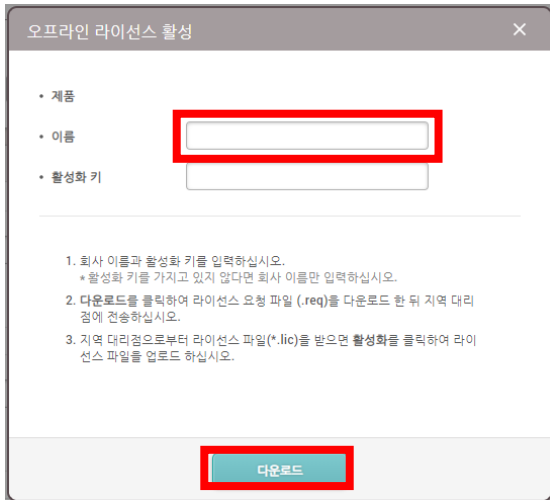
오프라인 라이선스 활성 ×

• 제품

• 이름

• 활성화 키

1. 회사 이름과 활성화 키를 입력하십시오.
＊활성화 키를 가지고 있지 않다면 회사 이름만 입력하십시오.

2. 다운로드를 클릭하여 라이선스 요청 파일 (.req)을 다운로드 한 뒤 지역 대리점에 전송하십시오.

3. 지역 대리점으로부터 라이선스 파일(*.lic)을 받으면 활성화를 클릭하여 라이선스 파일을 업로드 하십시오.

다운로드